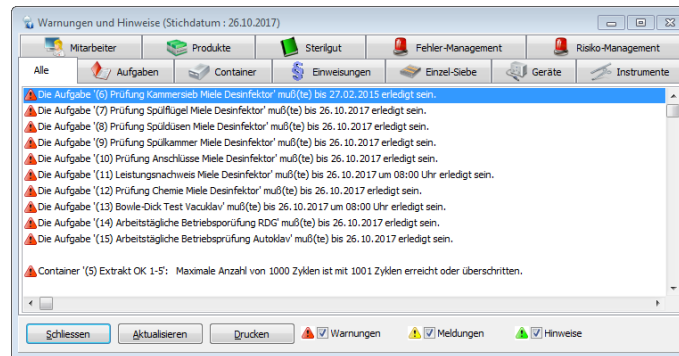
Warnungen und Hinweise (Stichdatum : 26.10.2017)

Mitarbeiter | Produkte | Sterilgut | Fehler-Management | Risiko-Management

Alle | Aufgaben | Container | Einweisungen | Einzel-Siebe | Geräte | Instrumente

Die Aufgabe '(6) Prüfung Kammersieb Miele Desinfektor' muß(te) bis 27.02.2015 erledigt sein.
Die Aufgabe '(7) Prüfung Spülflügel Miele Desinfektor' muß(te) bis 26.10.2017 erledigt sein.
Die Aufgabe '(8) Prüfung Spüldüsen Miele Desinfektor' muß(te) bis 26.10.2017 erledigt sein.
Die Aufgabe '(9) Prüfung Spülkammer Miele Desinfektor' muß(te) bis 26.10.2017 erledigt sein.
Die Aufgabe '(10) Prüfung Anschlüsse Miele Desinfektor' muß(te) bis 26.10.2017 erledigt sein.
Die Aufgabe '(11) Leistungsnachweis Miele Desinfektor' muß(te) bis 26.10.2017 um 08:00 Uhr erledigt sein.
Die Aufgabe '(12) Prüfung Chemie Miele Desinfektor' muß(te) bis 26.10.2017 erledigt sein.
Die Aufgabe '(13) Bowle-Dick Test Vaculdav' muß(te) bis 26.10.2017 um 08:00 Uhr erledigt sein.
Die Aufgabe '(14) Arbeitstägliche Betriebsprüfung RDG' muß(te) bis 26.10.2017 erledigt sein.
Die Aufgabe '(15) Arbeitstägliche Betriebsprüfung Autoklav' muß(te) bis 26.10.2017 erledigt sein.

Container '(5) Extrakt OK 1-5': Maximale Anzahl von 1000 Zyklen ist mit 1001 Zyklen erreicht oder überschritten.

Schliessen | Aktualisieren | Drucken | Warnungen | Meldungen | Hinweise